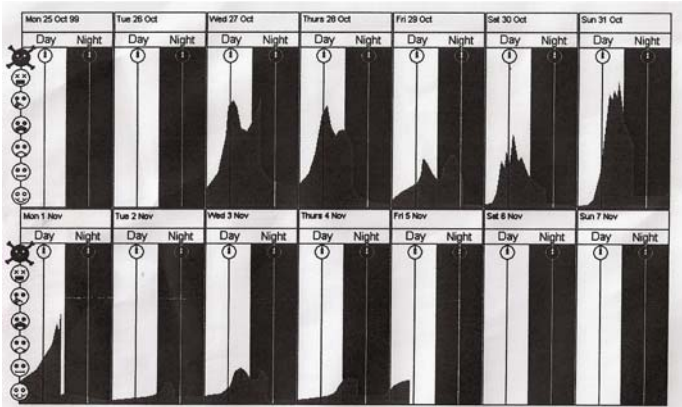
Mon 25 Oct 99
Day Night

Tue 26 Oct
Day Night

Wed 27 Oct
Day Night

Thurs 28 Oct
Day Night

Fri 29 Oct
Day Night

Sat 30 Oct
Day Night

Sun 31 Oct
Day Night

Mon 1 Nov
Day Night

Tue 2 Nov
Day Night

Wed 3 Nov
Day Night

Thurs 4 Nov
Day Night

Fri 5 Nov
Day Night

Sat 6 Nov
Day Night

Sun 7 Nov
Day Night